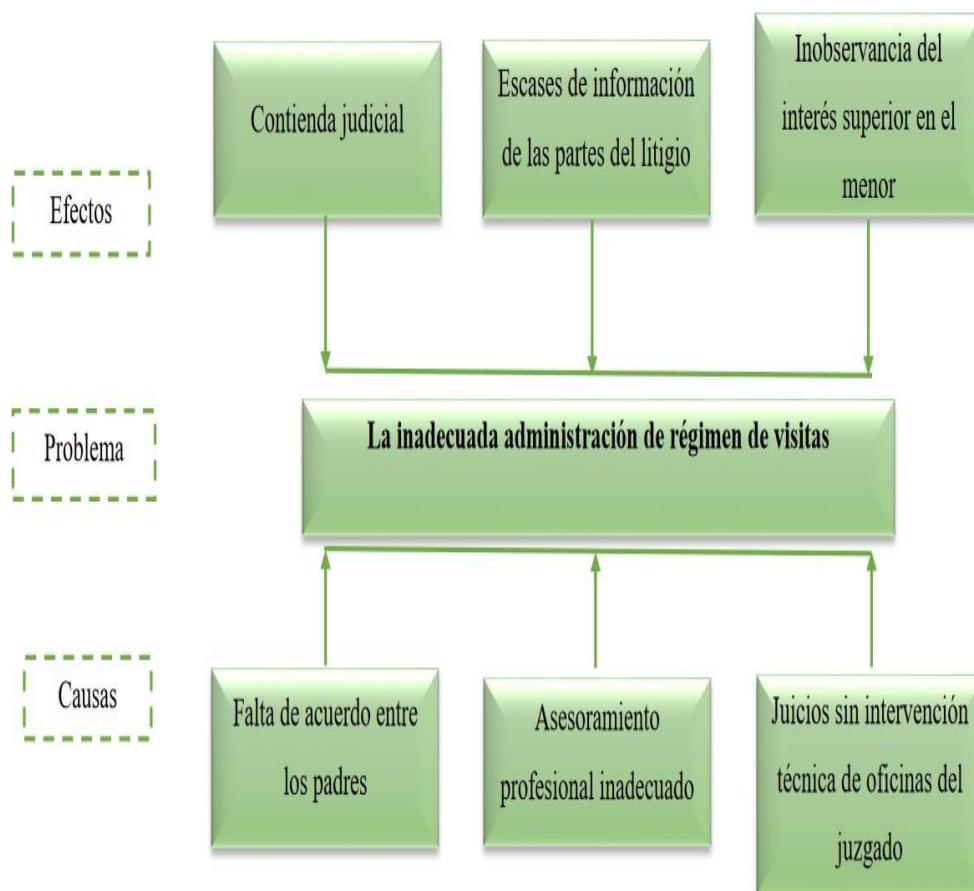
Efectos

Contienda judicial

Escases de información de las partes del litigio

Inobservancia del interés superior en el menor

Problema

La inadecuada administración de régimen de visitas

Causas

Falta de acuerdo entre los padres

Asesoramiento profesional inadecuado

Juicios sin intervención técnica de oficinas del juzgado